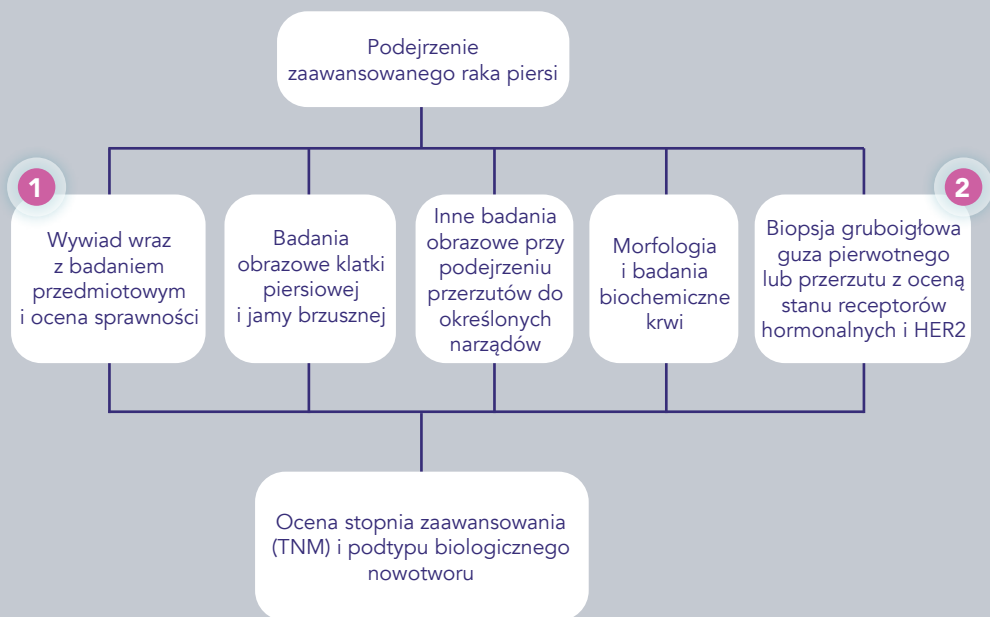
Podejrzenie zaawansowanego raka piersi

1

Wywiad wraz z badaniem przedmiotowym i ocena sprawności

Badania obrazowe klatki piersiowej i jamy brzusznej

Inne badania obrazowe przy podejrzeniu przerzutów do określonych narządów

Morfologia i badania biochemiczne krwi

2

Biopsja gruboigłowa guza pierwotnego lub przerzutu z oceną stanu receptorów hormonalnych i HER2

Ocena stopnia zaawansowania (TNM) i podtypu biologicznego nowotworu